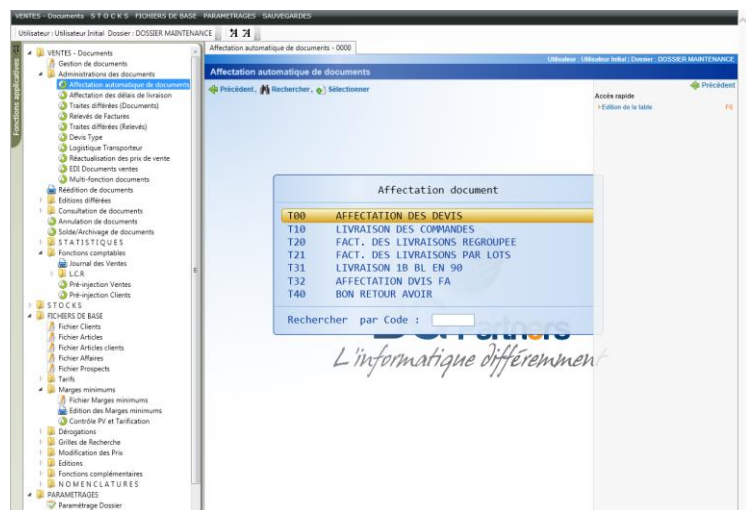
VENTES - Documents STOCKS FICHIERS DE BASE PARAMETRAGES SAUVEGARDES

Utilisateur : Utilisateur Initial Dossier : DOSSIER MAINTENANCE

Fonctions applicatives

VENTES - Documents
Gestion de documents
Administrations des documents
Affectation automatique de documents
Affectation des délais de livraison
Traites différées (Documents)
Relevés de Factures
Traites différées (Relevés)
Devis Type
Logistique Transporteur
Réactualisation des prix de vente
EDI Documents ventes
Multi-fonction documents
Réédition de documents
Editions différées
Consultation de documents
Annulation de documents
Solde/Archivage de documents
STATISTIQUES
Fonctions comptables
Journal des Ventes
L.C.R
Pré-injection Ventes
Pré-injection Clients
STOCKS
FICHIERS DE BASE
Fichier Clients
Fichier Articles
Fichier Articles clients
Fichier Affaires
Fichier Prospects
Tarifs
Marges minimums
Fichier Marges minimums
Edition des Marges minimums
Contrôle PV et Tarification
Dérogations
Grilles de Recherche
Modification des Prix
Editions
Fonctions complémentaires
NOMENCLATURES
PARAMETRAGES
Paramétrage Dossier

Affectation automatique de documents - 0000

Utilisateur : Utilisateur Initial Dossier : DOSSIER MAINTENANCE

Affectation automatique de documents

Précédent, Rechercher, Sélectionner

Précédent

Accès rapide
Edition de la table F6

Affectation document

| | |
|---|---|
| T00 | AFFECTATION DES DEVIS |
| T10 | LIVRAISON DES COMMANDES |
| T20 | FACT. DES LIVRAISONS REGROUPEE |
| T21 | FACT. DES LIVRAISONS PAR LOTS |
| T31 | LIVRAISON 1B BL EN 90 |
| T32 | AFFECTATION DVIS FA |
| T40 | BON RETOUR AVOIR |

Rechercher par Code :

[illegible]Partners
L'informatique différemment